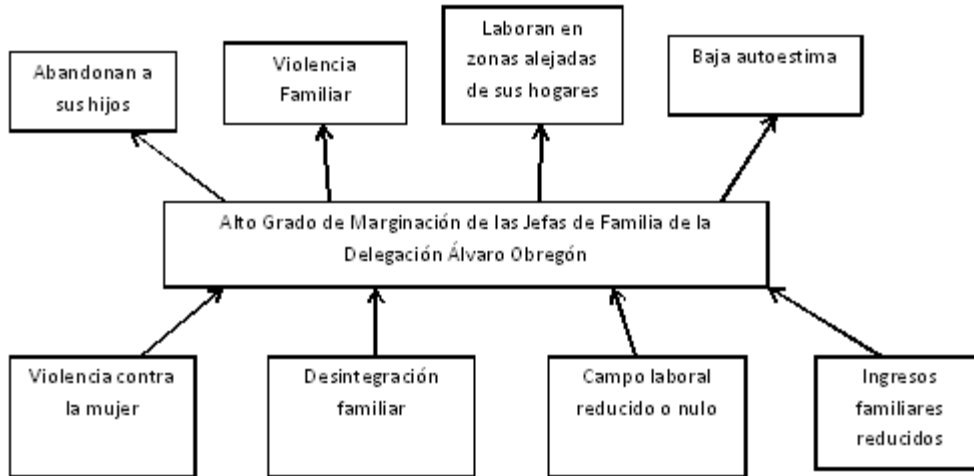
Abandonan a sus hijos

Violencia Familiar

Laboran en zonas alejadas de sus hogares

Baja autoestima

Alto Grado de Marginación de las Jefas de Familia de la Delegación Álvaro Obregón

Violencia contra la mujer

Desintegración familiar

Campo laboral reducido o nulo

Ingresos familiares reducidos